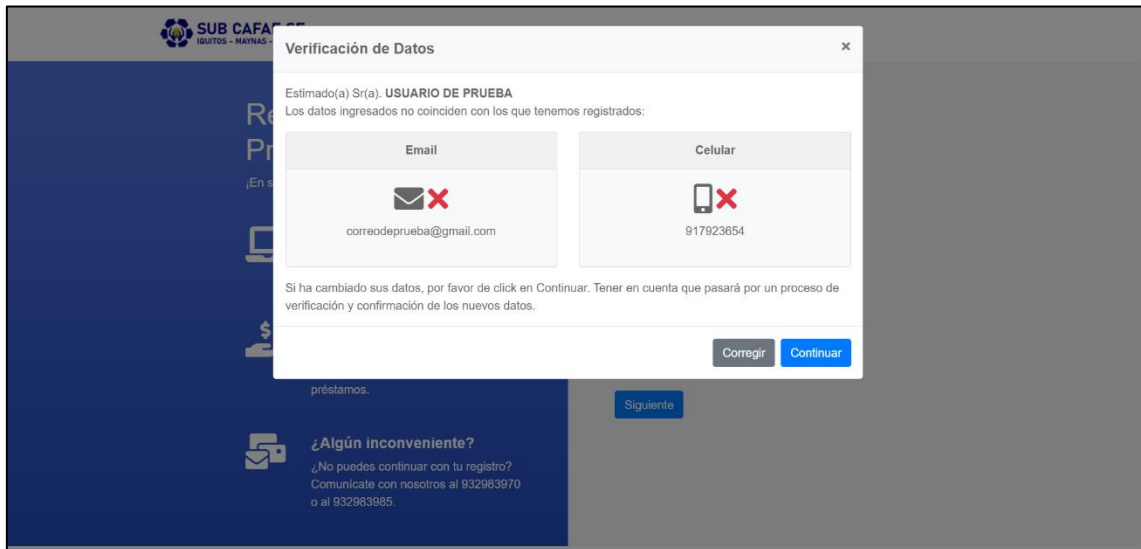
SUB CAFAE
IQUITOS - MAYNAS -

Re
Pr
¡En s

Verificación de Datos ×

Estimado(a) Sr(a). **USUARIO DE PRUEBA**
Los datos ingresados no coinciden con los que tenemos registrados:

| Email | Celular |
|---|---|
| correodeprueba@gmail.com | 917923654 |

Si ha cambiado sus datos, por favor de click en Continuar. Tener en cuenta que pasará por un proceso de verificación y confirmación de los nuevos datos.

Corregir Continuar

préstamos.

Siguiente

¿Algún inconveniente?
¿No puedes continuar con tu registro? Comunícate con nosotros al 932983970 o al 932983985.